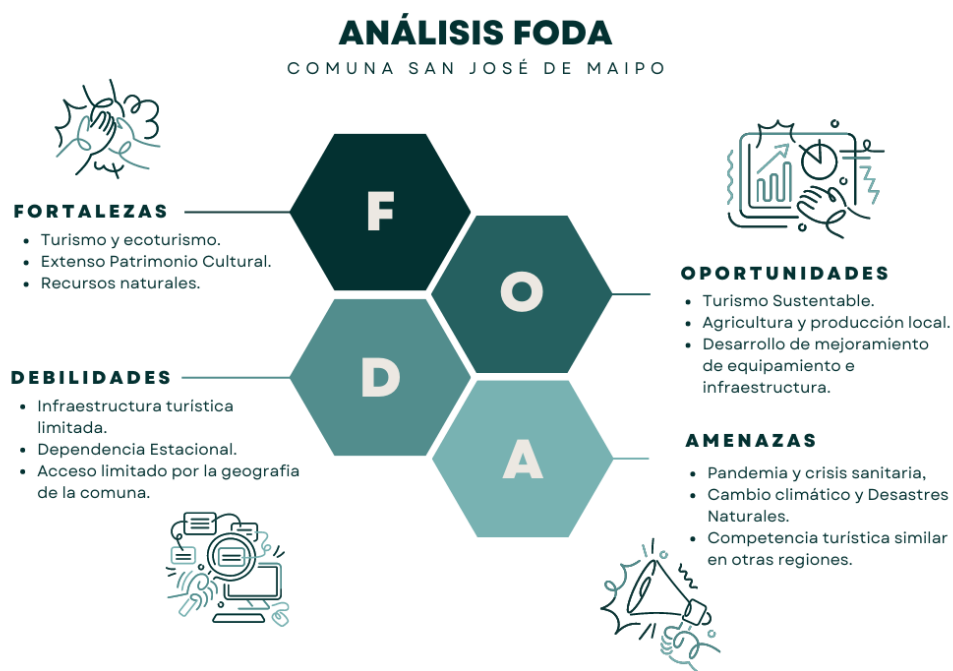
ANÁLISIS FODA
COMUNA SAN JOSÉ DE MAIPO

FORTALEZAS
- Turismo y ecoturismo.
- Extenso Patrimonio Cultural.
- Recursos naturales.

F
O
D
A

OPORTUNIDADES
- Turismo Sustentable.
- Agricultura y producción local.
- Desarrollo de mejoramiento de equipamiento e infraestructura.

DEBILIDADES
- Infraestructura turística limitada.
- Dependencia Estacional.
- Acceso limitado por la geografia de la comuna.

AMENAZAS
- Pandemia y crisis sanitaria,
- Cambio climático y Desastres Naturales.
- Competencia turística similar en otras regiones.